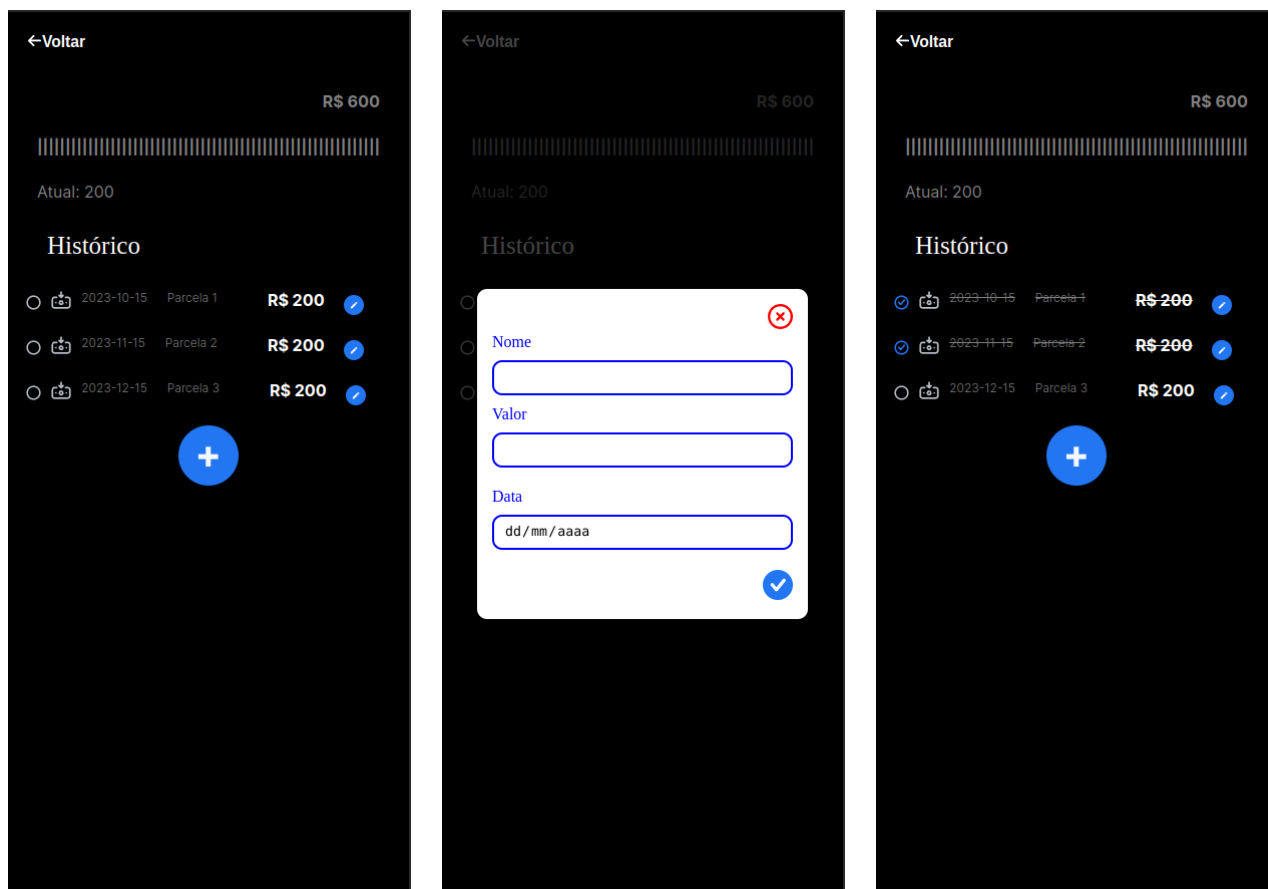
←Voltar

R$ 600

Atual: 200

Histórico

2023-10-15 Parcela 1 R$ 200

2023-11-15 Parcela 2 R$ 200

2023-12-15 Parcela 3 R$ 200

+

←Voltar

R$ 600

Atual: 200

Histórico

Nome

Valor

Data

dd/mm/aaaa

←Voltar

R$ 600

Atual: 200

Histórico

~~2023-10-15~~ ~~Parcela 1~~ ~~R$ 200~~

~~2023-11-15~~ ~~Parcela 2~~ ~~R$ 200~~

2023-12-15 Parcela 3 R$ 200

+